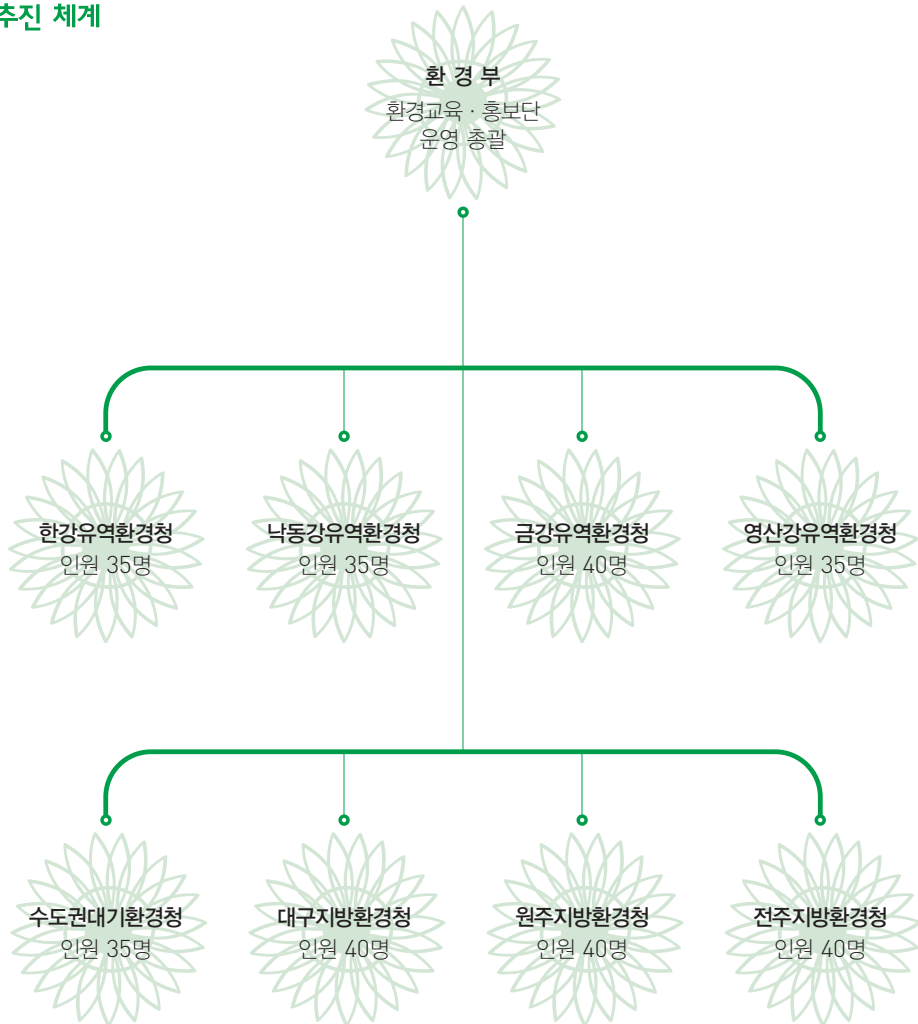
추진 체계

환 경 부
환경교육 · 홍보단
운영 총괄

한강유역환경청
인원 35명

낙동강유역환경청
인원 35명

금강유역환경청
인원 40명

영산강유역환경청
인원 35명

수도권대기환경청
인원 35명

대구지방환경청
인원 40명

원주지방환경청
인원 40명

전주지방환경청
인원 40명